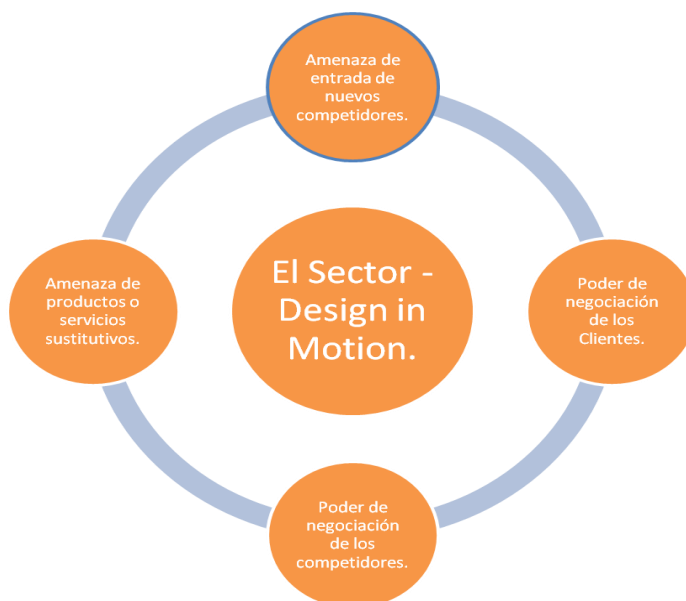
Amenaza de entrada de nuevos competidores.

Amenaza de productos o servicios sustitutivos.

El Sector - Design in Motion.

Poder de negociación de los Clientes.

Poder de negociación de los competidores.